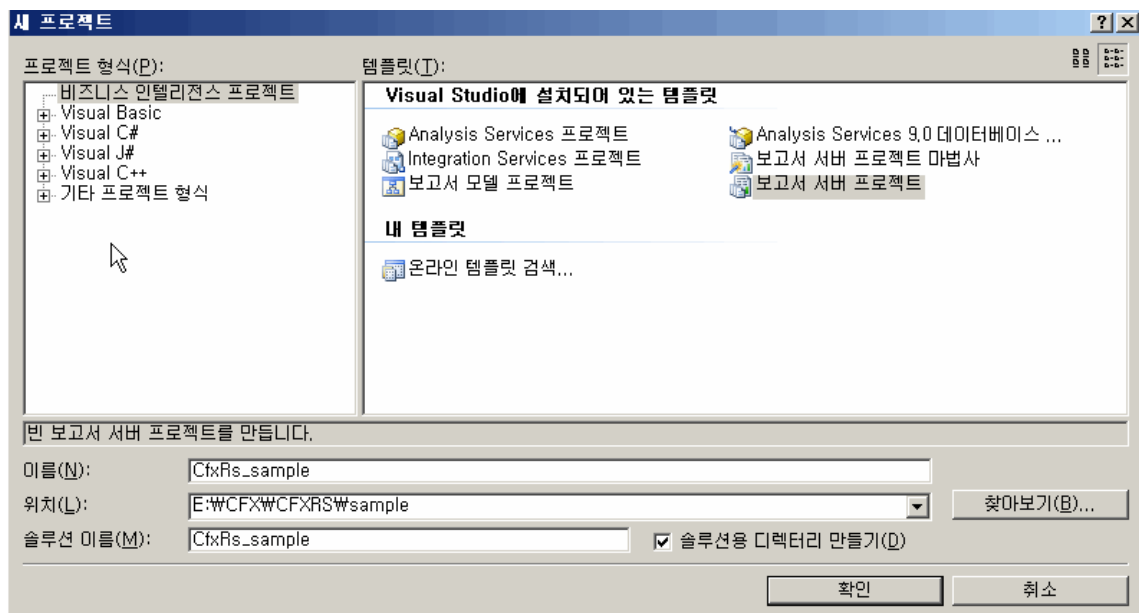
새 프로젝트

?

프로젝트 형식(P):

비즈니스 인텔리전스 프로젝트
Visual Basic
Visual C#
Visual J#
Visual C++
기타 프로젝트 형식

템플릿(T):

Visual Studio에 설치되어 있는 템플릿

Analysis Services 프로젝트
Integration Services 프로젝트
보고서 모델 프로젝트

Analysis Services 9.0 데이터베이스 ...
보고서 서버 프로젝트 마법사
보고서 서버 프로젝트

내 템플릿

온라인 템플릿 검색...

빈 보고서 서버 프로젝트를 만듭니다.

이름(N): CfxRs_sample

위치(L): E:₩CFX₩CFXRS₩sample

찾아보기(B)...

솔루션 이름(M): CfxRs_sample

솔루션용 디렉터리 만들기(D)

확인

취소